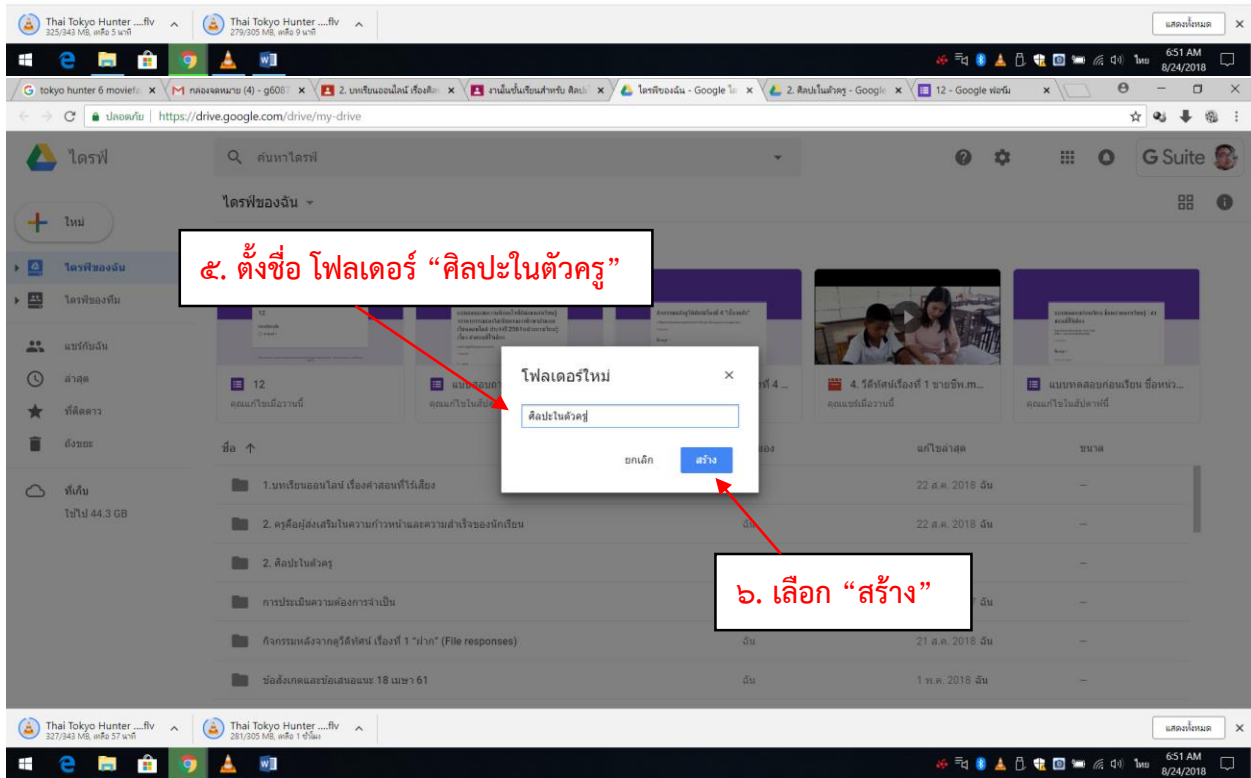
Thai Tokyo Hunter ....flv 325/343 MB, เหลือ 5 นาที
Thai Tokyo Hunter ....flv 279/305 MB, เหลือ 9 นาที
แสดงทั้งหมด

6:51 AM 8/24/2018

tokyo hunter 6 moviefa | กล่องจดหมาย (4) - g6087 | 2. บทเรียนออนไลน์ เรื่องศิลฯ | งานมิ้นชั้นเรียนสำหรับ ศิลปะ | ไดรฟ์ของฉัน - Google ไดร | 2. ศิลปะในตัวครู - Google | 12 - Google ฟอร์ม

ปลอดภัย | https://drive.google.com/drive/my-drive

ไดรฟ์
ค้นหาไดรฟ์
G Suite

ใหม่
ไดรฟ์ของฉัน
ไดรฟ์ของทีม
แชร์กับฉัน
ล่าสุด
ที่ติดดาว
ถังขยะ
ที่เก็บ
ใช้ไป 44.3 GB

ไดรฟ์ของฉัน

๕. ตั้งชื่อ โฟลเดอร์ “ศิลปะในตัวครู”

12
คุณแก้ไขเมื่อวานนี้
4. วีดิทัศน์เรื่องที่ 1 ชายชีพ.m...
คุณแชร์เมื่อวานนี้
แบบทดสอบก่อนเรียน ชื่อหน่ว...
คุณแก้ไขในสัปดาห์นี้

โฟลเดอร์ใหม่
ศิลปะในตัวครู
ยกเลิก
สร้าง

ชื่อ
แก้ไขล่าสุด
ขนาด

1.บทเรียนออนไลน์ เรื่องคำสอนที่ไร้เสียง 22 ส.ค. 2018 ฉัน
2. ครูคือผู้ส่งเสริมในความก้าวหน้าและความสำเร็จของนักเรียน 22 ส.ค. 2018 ฉัน
2. ศิลปะในตัวครู
การประเมินความต้องการจำเป็น
กิจกรรมหลังจากดูวีดิทัศน์ เรื่องที่ 1 "ฝาก" (File responses) ฉัน 21 ส.ค. 2018 ฉัน
ข้อสังเกตและข้อเสนอแนะ 18 เมษา 61 ฉัน 1 พ.ค. 2018 ฉัน

๖. เลือก “สร้าง”

Thai Tokyo Hunter ....flv 327/343 MB, เหลือ 57 นาที
Thai Tokyo Hunter ....flv 281/305 MB, เหลือ 1 ชั่วโมง
แสดงทั้งหมด
6:51 AM 8/24/2018